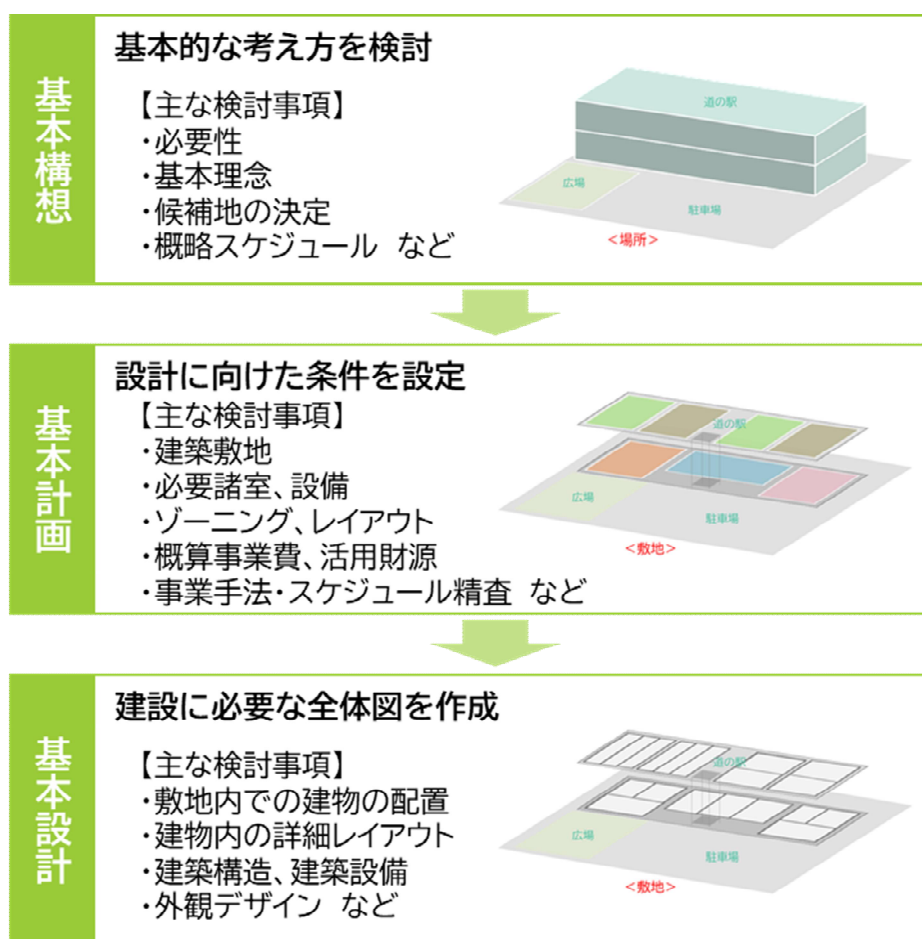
基本構想

基本的な考え方を検討

【主な検討事項】
・必要性
・基本理念
・候補地の決定
・概略スケジュール　など

道の駅
広場
駐車場
<場所>

基本計画

設計に向けた条件を設定

【主な検討事項】
・建築敷地
・必要諸室、設備
・ゾーニング、レイアウト
・概算事業費、活用財源
・事業手法・スケジュール精査　など

道の駅
広場
駐車場
<敷地>

基本設計

建設に必要な全体図を作成

【主な検討事項】
・敷地内での建物の配置
・建物内の詳細レイアウト
・建築構造、建築設備
・外観デザイン　など

道の駅
広場
駐車場
<敷地>